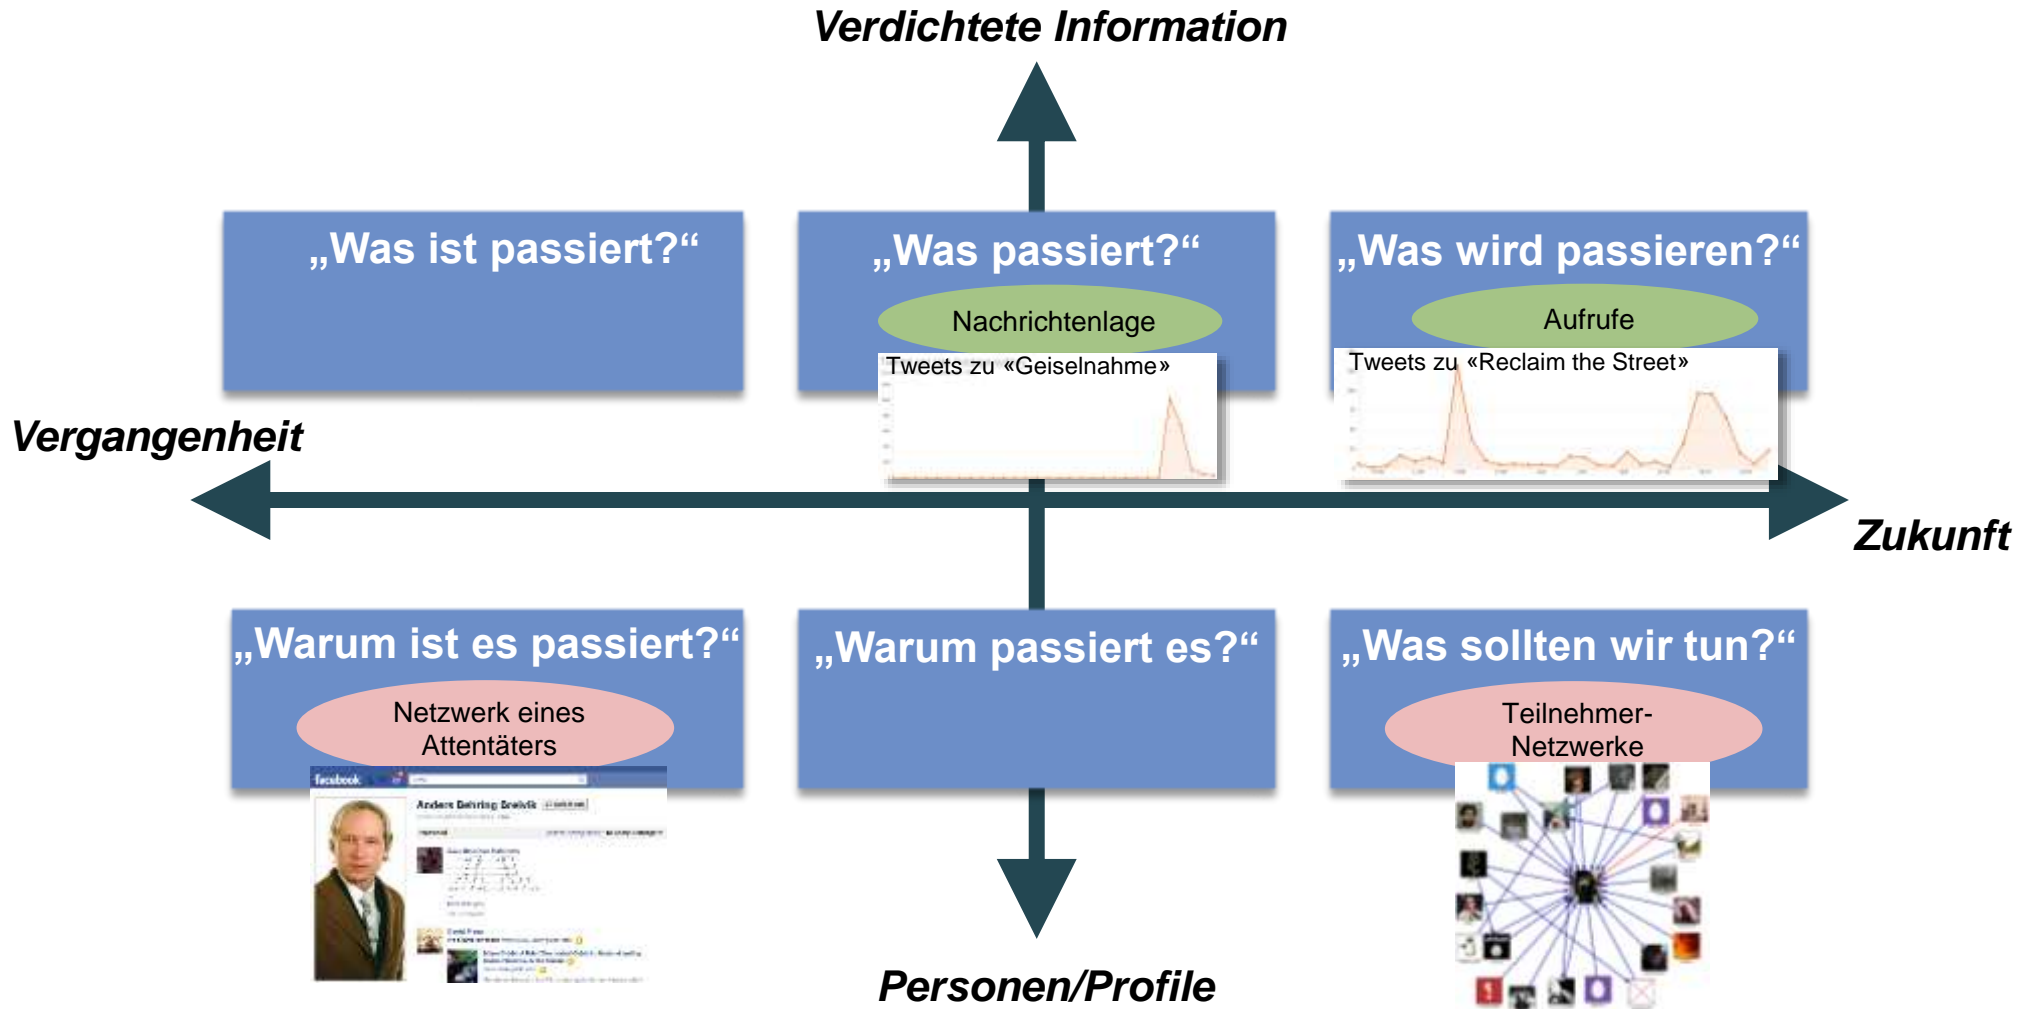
Verdichtete Information

„Was ist passiert?“

„Was passiert?“

Nachrichtenlage

Tweets zu «Geiselnahme»

„Was wird passieren?“

Aufrufe

Tweets zu «Reclaim the Street»

Vergangenheit

Zukunft

„Warum ist es passiert?“

Netzwerk eines Attentäters

facebook

Anders Behring Breivik

„Warum passiert es?“

„Was sollten wir tun?“

Teilnehmer-Netzwerke

Personen/Profile